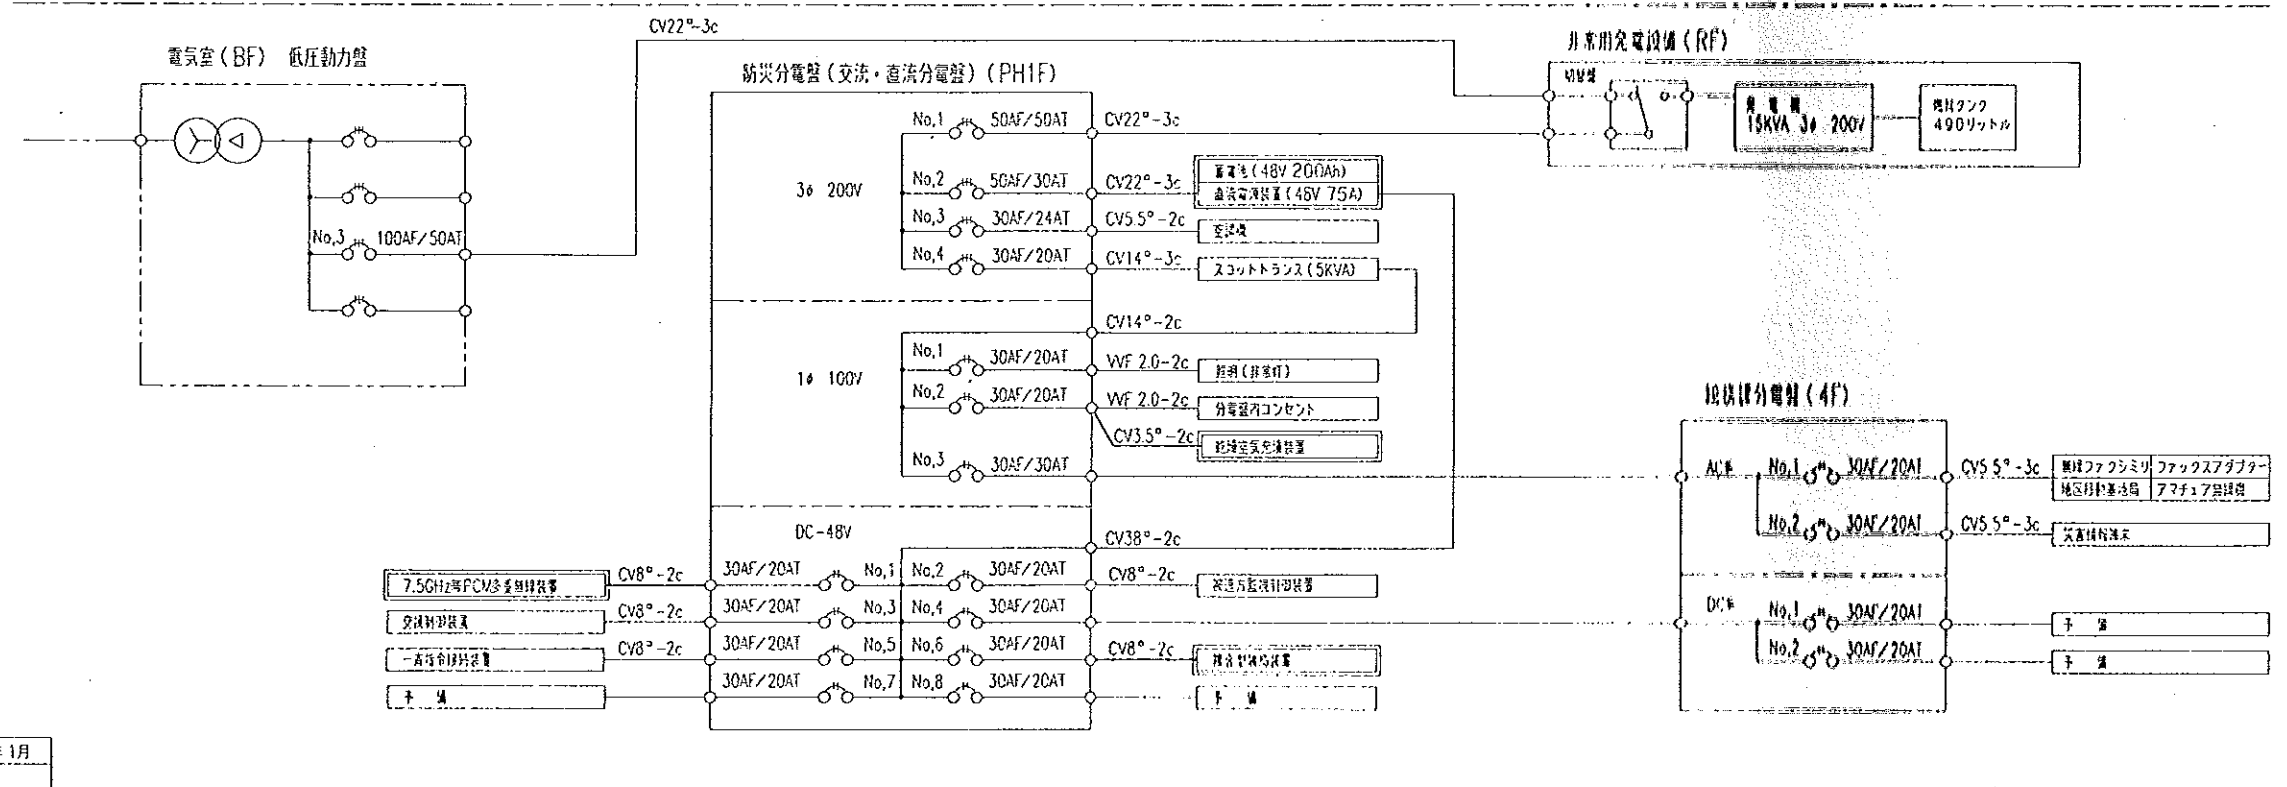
CV22°-3c

電気室(BF) 低圧動力盤

No,3 100AF/50AT

防災分電盤(交流・直流分電盤)(PH1F)

3φ 200V

No,1 50AF/50AT CV22°-3c

No,2 50AF/30AT CV22°-3c 蓄電池(48V 200Ah) 直流電源装置(48V 75A)

No,3 30AF/24AT CV5.5°-2c 空調機

No,4 30AF/20AT CV14°-3c スコットトランス(5KVA)

CV14°-2c

1φ 100V

No,1 30AF/20AT VVF 2.0-2c 照明(非常灯)

No,2 30AF/20AT VVF 2.0-2c 分電盤内コンセント

CV3.5°-2c 防災室気象装置

No,3 30AF/30AT

DC-48V

CV38°-2c

7.5GHz帯PCM多重無線装置 CV8°-2c 30AF/20AT No,1 No,2 30AF/20AT CV8°-2c 災害情報伝達装置

交換制御装置 CV8°-2c 30AF/20AT No,3 No,4 30AF/20AT

一斉指令制御装置 CV8°-2c 30AF/20AT No,5 No,6 30AF/20AT CV8°-2c 衛星制御装置

予 備 30AF/20AT No,7 No,8 30AF/20AT 予 備

非常用発電設備(RF)

切替盤

発電機 15KVA 3φ 200V

燃料タンク 490リットル

防災無線分電盤(4F)

AC側 No,1 30AF/20AT CV5.5°-3c 無線ファクシミリ ファックスアダプター 地区防災無線局 アマチュア無線局

No,2 30AF/20AT CV5.5°-3c 災害情報端末

DC側 No,1 30AF/20AT 予 備

No,2 30AF/20AT 予 備

1月